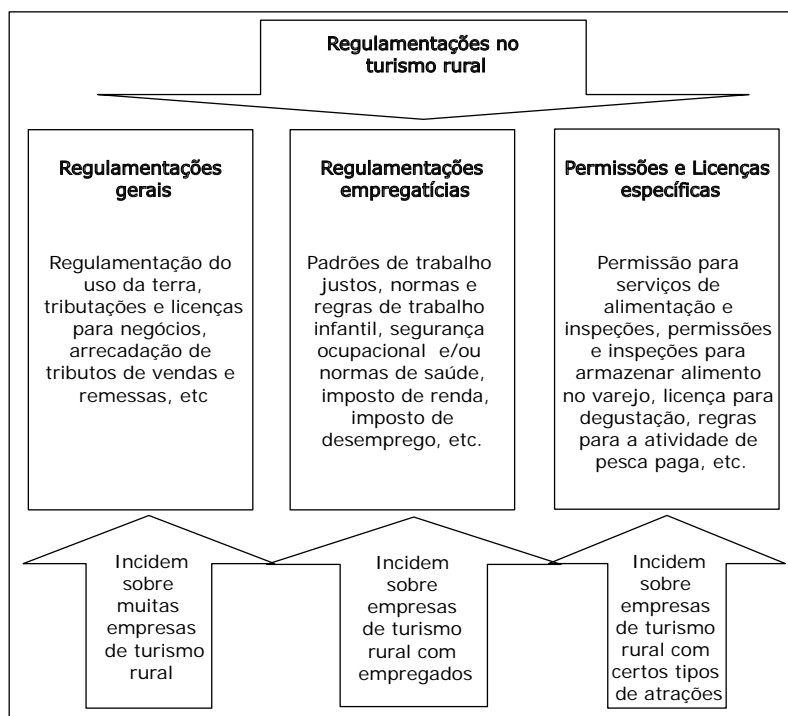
Regulamentações no turismo rural

Regulamentações gerais

Regulamentação do uso da terra, tributações e licenças para negócios, arrecadação de tributos de vendas e remessas, etc

Regulamentações empregatícias

Padrões de trabalho justos, normas e regras de trabalho infantil, segurança ocupacional e/ou normas de saúde, imposto de renda, imposto de desemprego, etc.

Permissões e Licenças específicas

Permissão para serviços de alimentação e inspeções, permissões e inspeções para armazenar alimento no varejo, licença para degustação, regras para a atividade de pesca paga, etc.

Incidem sobre muitas empresas de turismo rural

Incidem sobre empresas de turismo rural com empregados

Incidem sobre empresas de turismo rural com certos tipos de atrações